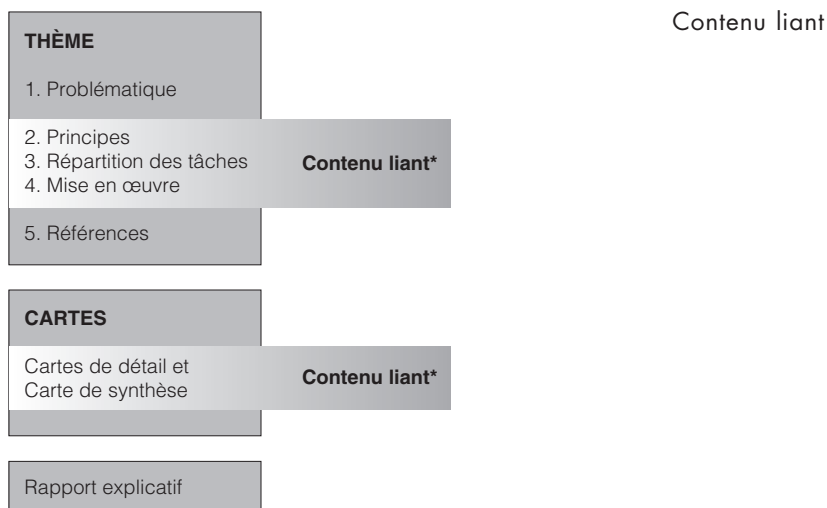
Contenu liant

THÈME

1. Problématique

2. Principes
3. Répartition des tâches
4. Mise en œuvre

Contenu liant*

5. Références

CARTES

Cartes de détail et
Carte de synthèse

Contenu liant*

Rapport explicatif